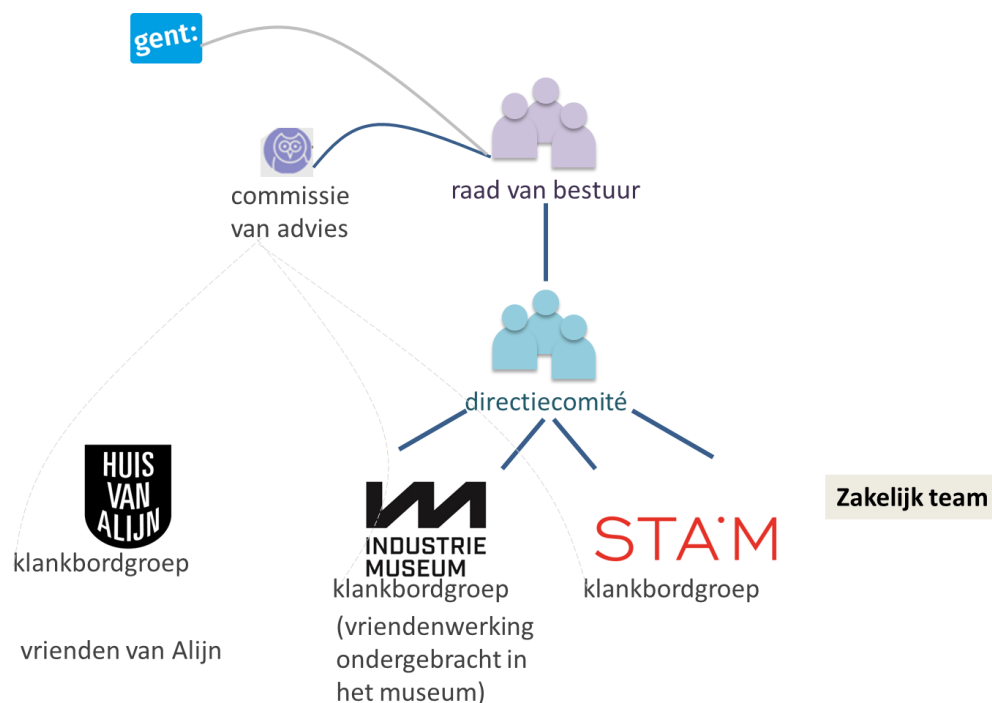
gent:

commissie van advies

raad van bestuur

directiecomité

HUIS VAN ALIJN

klankbordgroep

vrienden van Alijn

INDUSTRIE MUSEUM

klankbordgroep

(vriendenwerking ondergebracht in het museum)

STAM

klankbordgroep

Zakelijk team